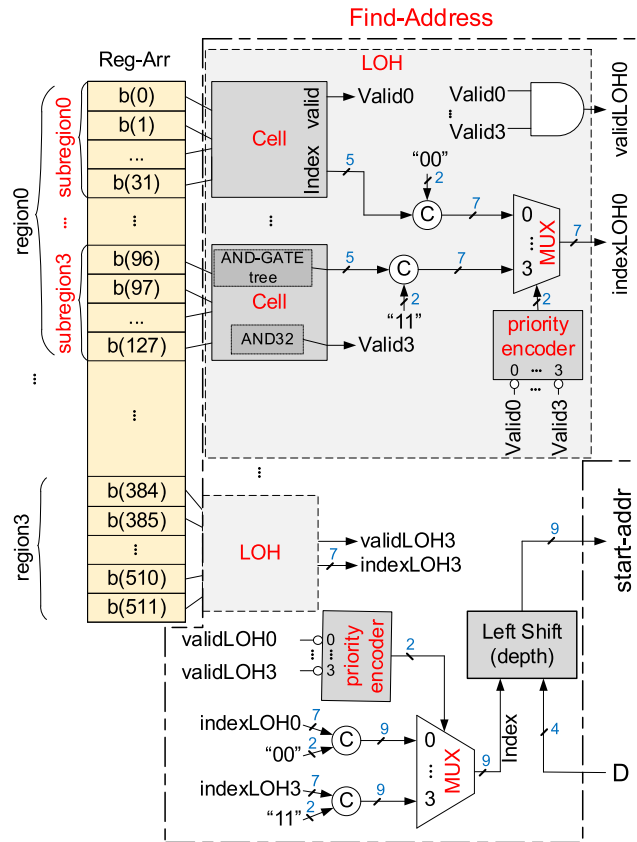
Find-Address

Reg-Arr

LOH

region0

subregion0

b(0)
b(1)
...
b(31)
⋮
b(96)
b(97)
...
b(127)

subregion3

...

⋮

region3

b(384)
b(385)
⋮
b(510)
b(511)

Cell
valid
Index
Valid0
5
"00"
2
C
7

⋮

AND-GATE tree
Cell
AND32
5
C
7
2
"11"
Valid3

Valid0
⋮
Valid3
validLOH0

indexLOH0
0
⋮
3
MUX
7
2
priority encoder
0 ... 3
...
Valid0
Valid3

⋮

LOH
validLOH3
7
indexLOH3

start-addr
9

Left Shift (depth)

validLOH0
validLOH3
0
3
priority encoder
2

indexLOH0
7
"00"
2
C
9
indexLOH3
7
"11"
2
C
9
0
⋮
3
MUX
9
Index
4
D